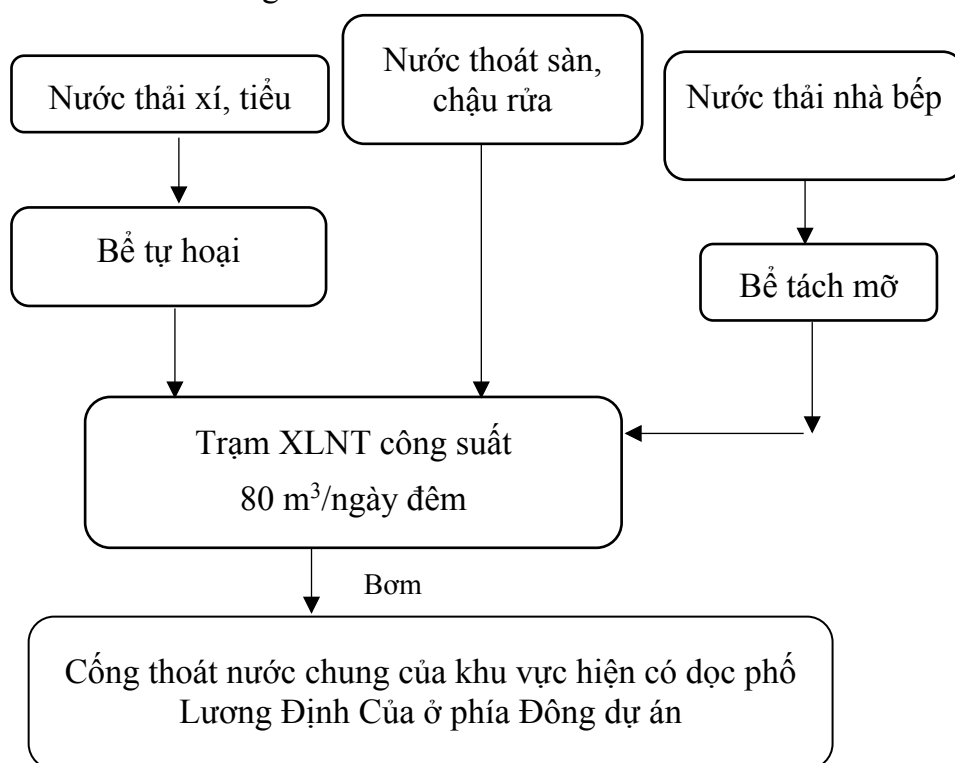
Nước thải xí, tiểu

Nước thoát sàn, chậu rửa

Nước thải nhà bếp

Bể tự hoại

Bể tách mỡ

Trạm XLNT công suất 80 $m^3$/ngày đêm

Bơm

Cống thoát nước chung của khu vực hiện có dọc phố Lương Định Của ở phía Đông dự án